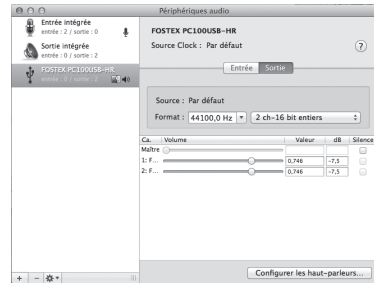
Périphériques audio

Entrée intégrée
entrée : 2 / sortie : 0

Sortie intégrée
entrée : 0 / sortie : 2

FOSTEX PC100USB-HR
entrée : 0 / sortie : 2

FOSTEX PC100USB-HR
Source Clock : Par défaut

?

Entrée Sortie

Source : Par défaut
Format : 44100,0 Hz 2 ch-16 bit entiers

| Ca. | Volume | Valeur | dB | Silence |
|---|---|---|---|---|
| Maître | | | | |
| 1: F... | | 0,746 | -7,5 | |
| 2: F... | | 0,746 | -7,5 | |

+ −

Configurer les haut-parleurs...